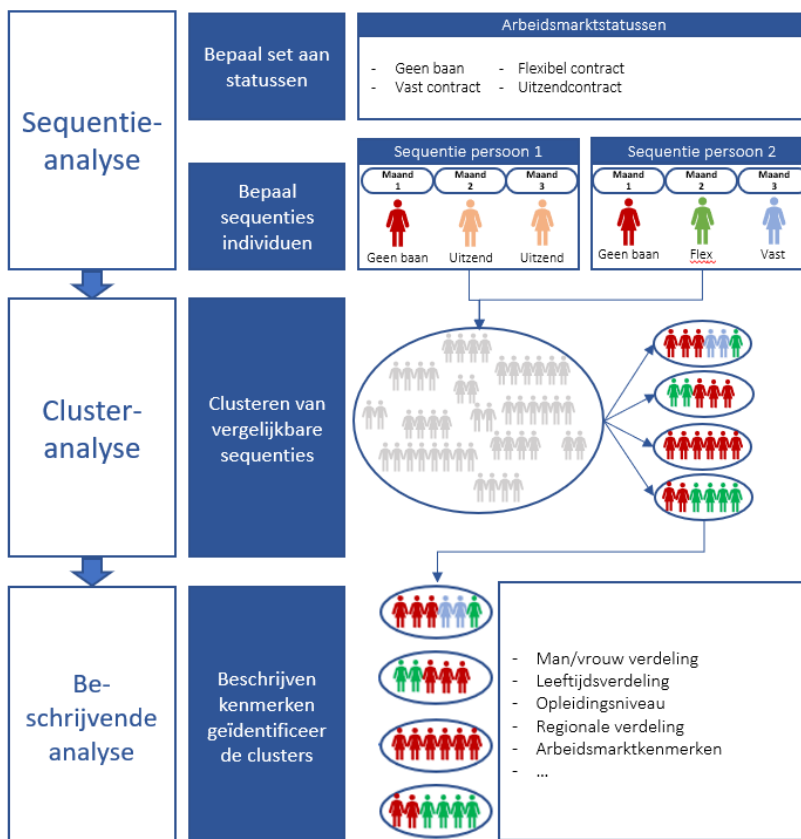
Sequentie-analyse

Bepaal set aan statussen

Arbeidsmarktstatussen

- Geen baan
- Vast contract
- Flexibel contract
- Uitzendcontract

Bepaal sequenties individuen

Sequentie persoon 1

Maand 1 | Maand 2 | Maand 3

Geen baan | Uitzend | Uitzend

Sequentie persoon 2

Maand 1 | Maand 2 | Maand 3

Geen baan | Flex | Vast

Cluster-analyse

Clusteren van vergelijkbare sequenties

Be-schrijvende analyse

Beschrijven kenmerken geïdentificeer de clusters

- Man/vrouw verdeling
- Leeftijdsverdeling
- Opleidingsniveau
- Regionale verdeling
- Arbeidsmarktkenmerken
- ...